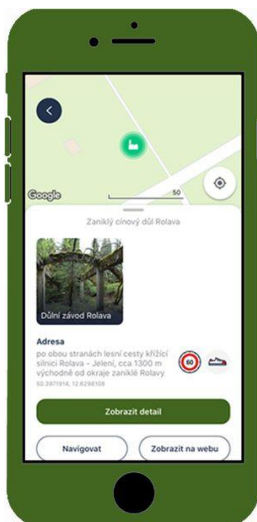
Google

50

Zaniklý cínový důl Rolava

Důlní závod Rolava

Adresa

po obou stranách lesní cesty křížící silnici Rolava - Jelení, cca 1300 m východně od okraje zaniklé Rolavy

50.3971914, 12.6298108

60

Zobrazit detail

Navigovat

Zobrazit na webu